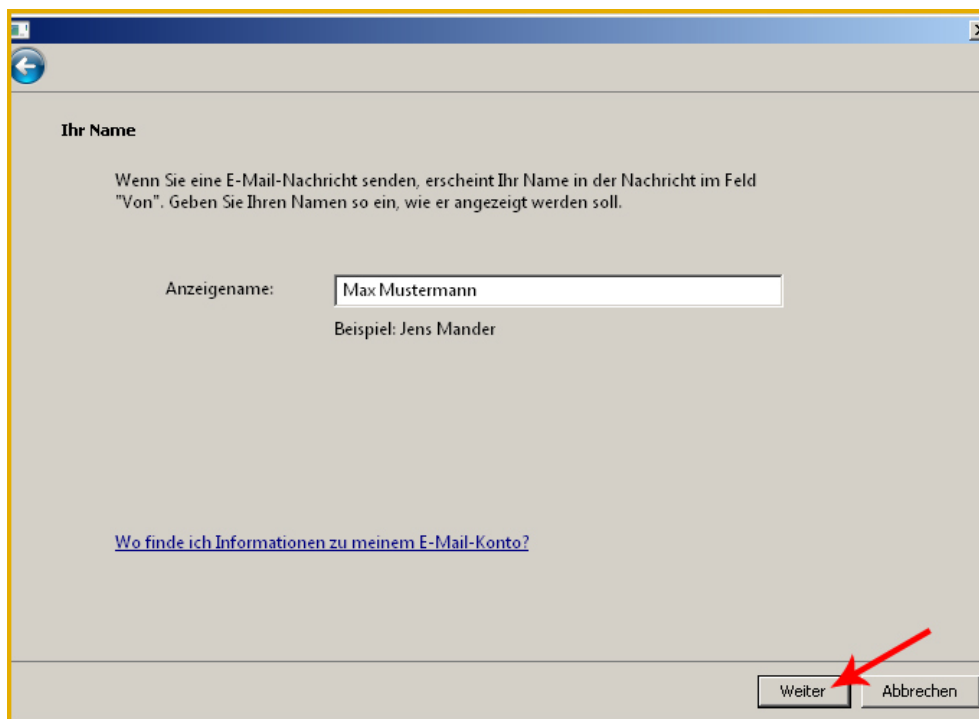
Ihr Name

Wenn Sie eine E-Mail-Nachricht senden, erscheint Ihr Name in der Nachricht im Feld "Von". Geben Sie Ihren Namen so ein, wie er angezeigt werden soll.

Anzeigename: Max Mustermann

Beispiel: Jens Mander

Wo finde ich Informationen zu meinem E-Mail-Konto?

Weiter

Abbrechen